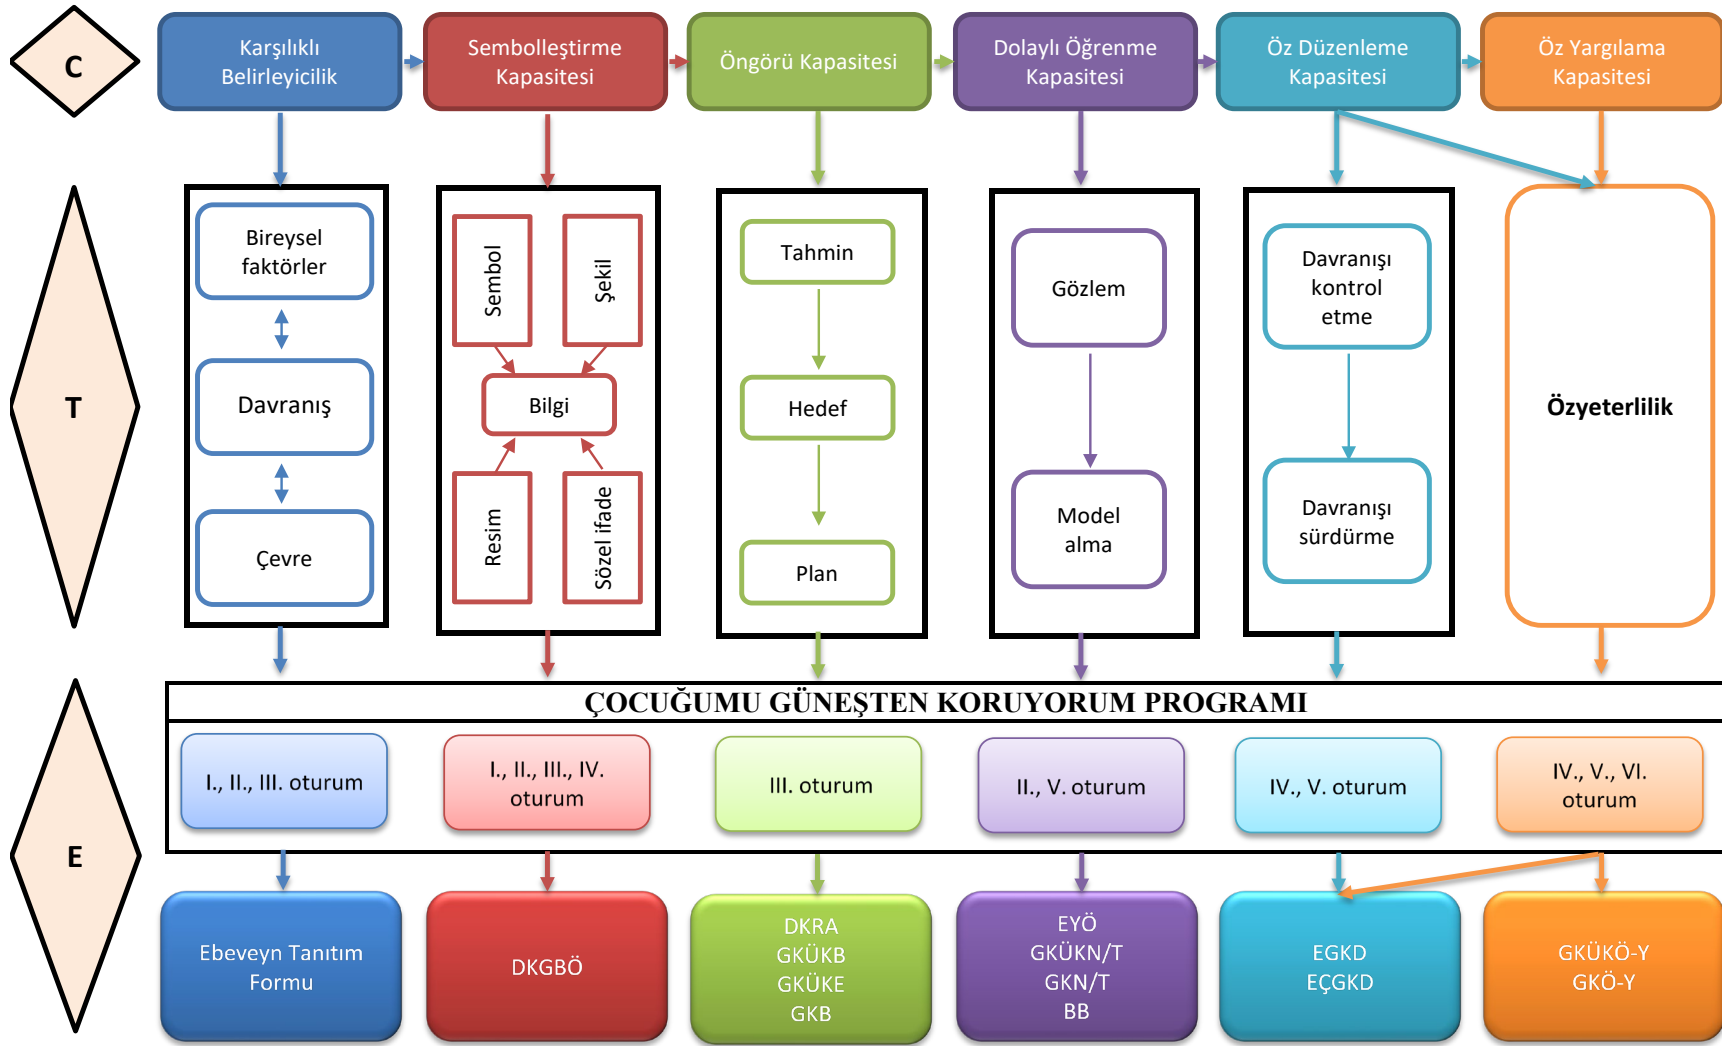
C

Karşılıklı Belirleyicilik

Sembolleştirme Kapasitesi

Öngörü Kapasitesi

Dolaylı Öğrenme Kapasitesi

Öz Düzenleme Kapasitesi

Öz Yargılama Kapasitesi

T

Bireysel faktörler

Davranış

Çevre

Sembol

Şekil

Bilgi

Resim

Sözel ifade

Tahmin

Hedef

Plan

Gözlem

Model alma

Davranışı kontrol etme

Davranışı sürdürme

Özyeterlilik

E

ÇOCUĞUMU GÜNEŞTEN KORUYORUM PROGRAMI

I., II., III. oturum

I., II., III., IV. oturum

III. oturum

II., V. oturum

IV., V. oturum

IV., V., VI. oturum

Ebeveyn Tanıtım Formu

DKGBÖ

DKRA
GKÜKB
GKÜKE
GKB

EYÖ
GKÜKN/T
GKN/T
BB

EGKD
EÇGKD

GKÜKÖ-Y
GKÖ-Y